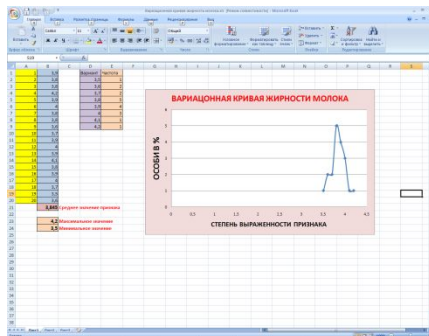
ВАРИАЦИОННАЯ КРИВАЯ ЖИРНОСТИ МОЛОКА

ОСОБИ В %

СТЕПЕНЬ ВЫРАЖЕННОСТИ ПРИЗНАКА

0 0,5 1 1,5 2 2,5 3 3,5 4 4,5

0 1 2 3 4 5 6

| | A | B | C | D | E |
|---|---|---|---|---|---|
| 1 | 1 | 3,8 | | Варинат | Частота |
| 2 | 2 | 3,8 | | 3,5 | 1 |
| 3 | 3 | 3,8 | | 3,6 | 2 |
| 4 | 4 | 4,2 | | 3,7 | 2 |
| 5 | 5 | 3,9 | | 3,8 | 5 |
| 6 | 6 | 3,8 | | 3,9 | 4 |
| 7 | 7 | 3,6 | | 4 | 3 |
| 8 | 8 | 3,9 | | 4,1 | 1 |
| 9 | 9 | 3,8 | | 4,2 | 1 |
| 10 | 10 | 3,7 | | | |
| 11 | 11 | 3,9 | | | |
| 12 | 12 | 4 | | | |
| 13 | 13 | 3,6 | | | |
| 14 | 14 | 4,1 | | | |
| 15 | 15 | 3,8 | | | |
| 16 | 16 | 3,9 | | | |
| 17 | 17 | 4 | | | |
| 18 | 18 | 3,7 | | | |
| 19 | 19 | 3,5 | | | |
| 20 | 20 | 4 | | | |

3,845 Среднее значение признака
4,2 Максимальное значение
3,5 Минимальное значение